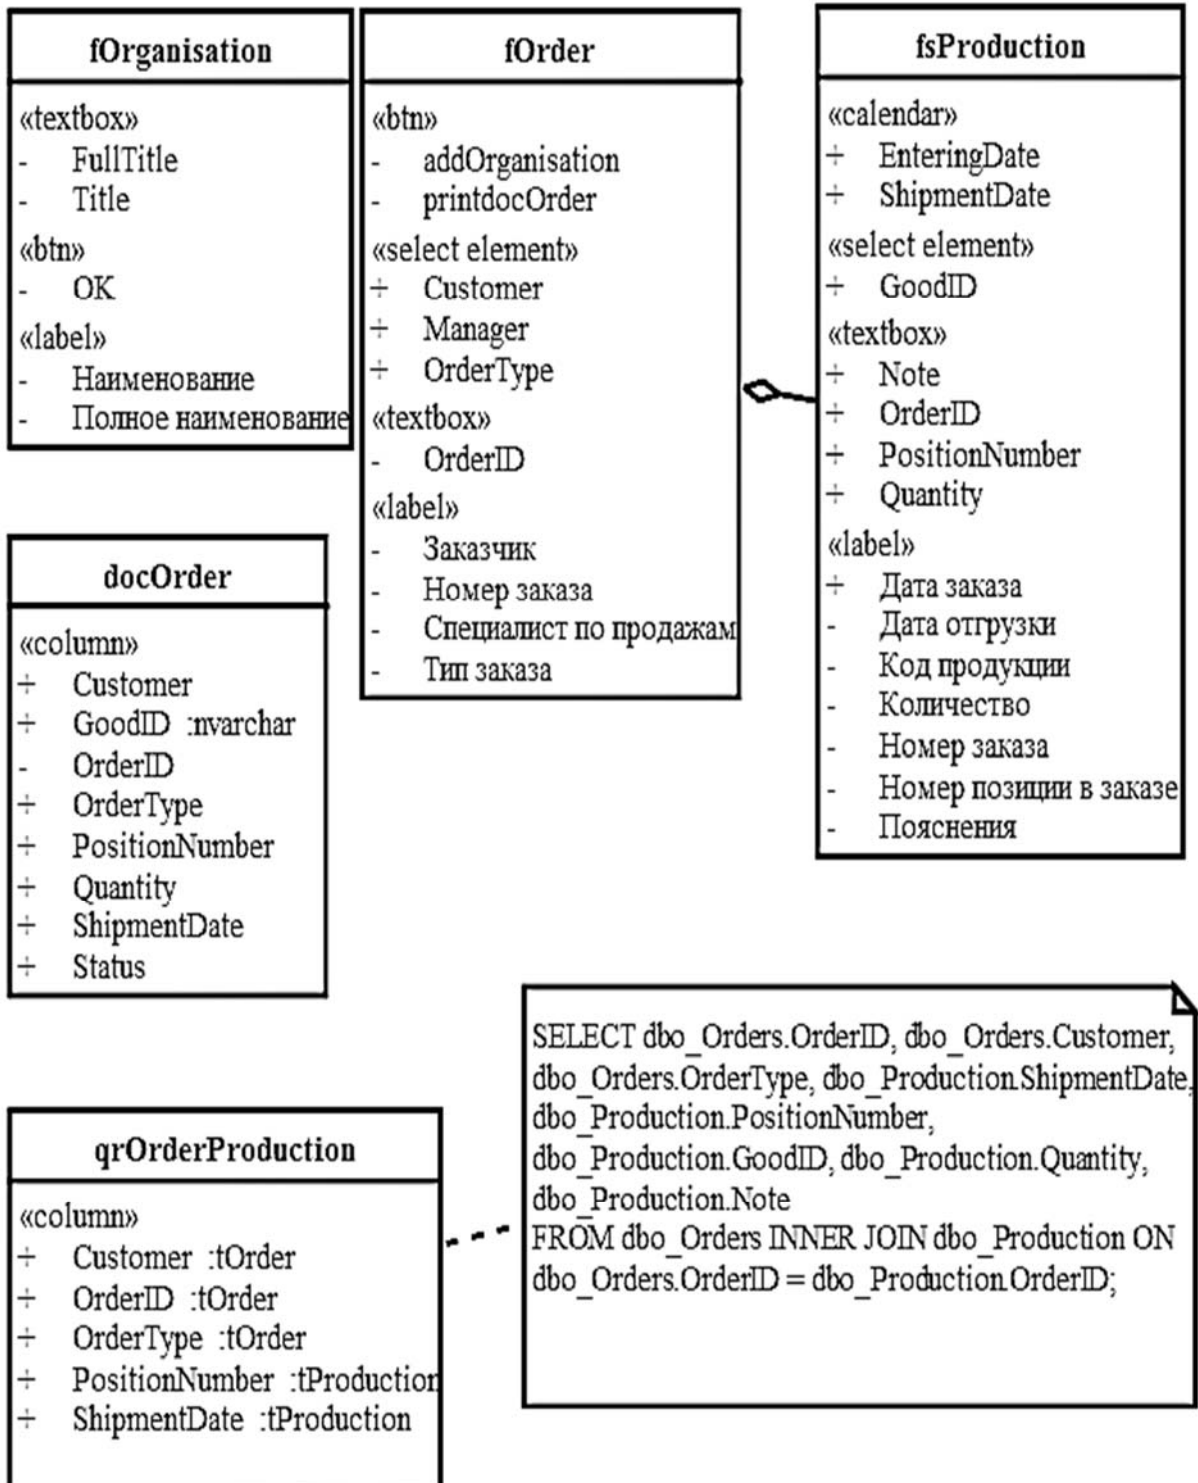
fOrganisation

«textbox»
- FullTitle
- Title
«btn»
- OK
«label»
- Наименование
- Полное наименование

fOrder

«btn»
- addOrganisation
- printdocOrder
«select element»
+ Customer
+ Manager
+ OrderType
«textbox»
- OrderID
«label»
- Заказчик
- Номер заказа
- Специалист по продажам
- Тип заказа

fsProduction

«calendar»
+ EnteringDate
+ ShipmentDate
«select element»
+ GoodID
«textbox»
+ Note
+ OrderID
+ PositionNumber
+ Quantity
«label»
+ Дата заказа
- Дата отгрузки
- Код продукции
- Количество
- Номер заказа
- Номер позиции в заказе
- Пояснения

docOrder

«column»
+ Customer
+ GoodID :nvarchar
- OrderID
+ OrderType
+ PositionNumber
+ Quantity
+ ShipmentDate
+ Status

qrOrderProduction

«column»
+ Customer :tOrder
+ OrderID :tOrder
+ OrderType :tOrder
+ PositionNumber :tProduction
+ ShipmentDate :tProduction

SELECT dbo_Orders.OrderID, dbo_Orders.Customer, dbo_Orders.OrderType, dbo_Production.ShipmentDate, dbo_Production.PositionNumber, dbo_Production.GoodID, dbo_Production.Quantity, dbo_Production.Note
FROM dbo_Orders INNER JOIN dbo_Production ON dbo_Orders.OrderID = dbo_Production.OrderID;